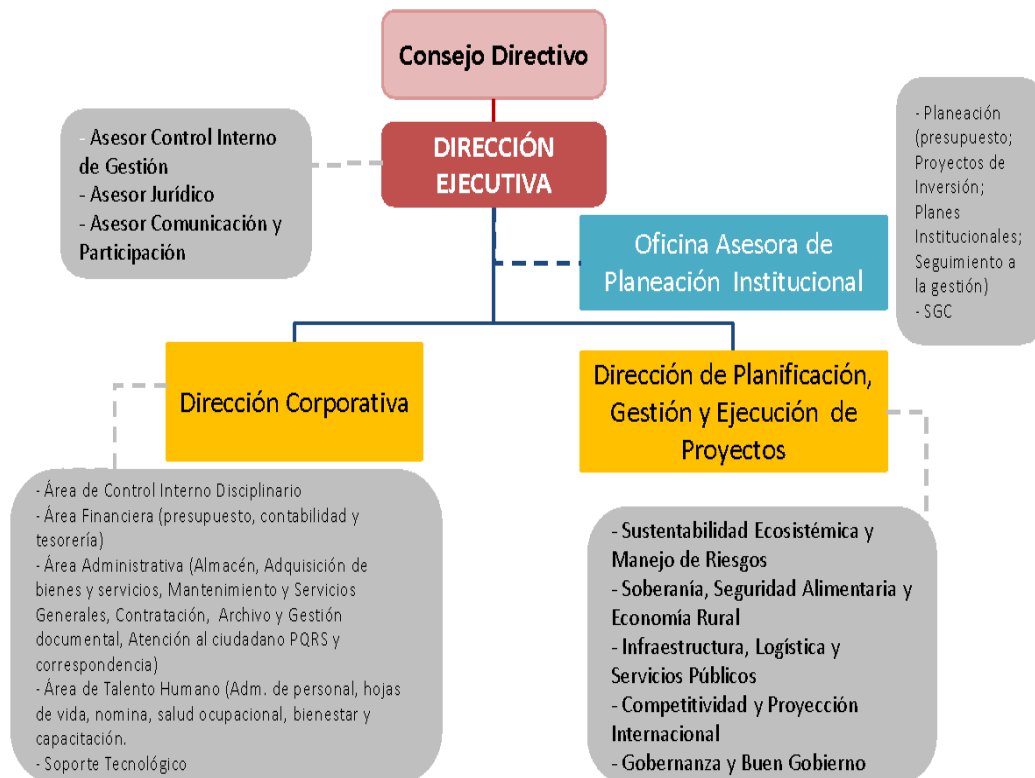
Consejo Directivo

- Asesor Control Interno de Gestión
- Asesor Jurídico
- Asesor Comunicación y Participación

DIRECCIÓN EJECUTIVA

- Planeación (presupuesto; Proyectos de Inversión; Planes Institucionales; Seguimiento a la gestión)
- SGC

Oficina Asesora de Planeación Institucional

Dirección Corporativa

Dirección de Planificación, Gestión y Ejecución de Proyectos

- Área de Control Interno Disciplinario
- Área Financiera (presupuesto, contabilidad y tesorería)
- Área Administrativa (Almacén, Adquisición de bienes y servicios, Mantenimiento y Servicios Generales, Contratación, Archivo y Gestión documental, Atención al ciudadano PQRS y correspondencia)
- Área de Talento Humano (Adm. de personal, hojas de vida, nomina, salud ocupacional, bienestar y capacitación.
- Soporte Tecnológico

- Sustentabilidad Ecosistémica y Manejo de Riesgos
- Soberanía, Seguridad Alimentaria y Economía Rural
- Infraestructura, Logística y Servicios Públicos
- Competitividad y Proyección Internacional
- Gobernanza y Buen Gobierno